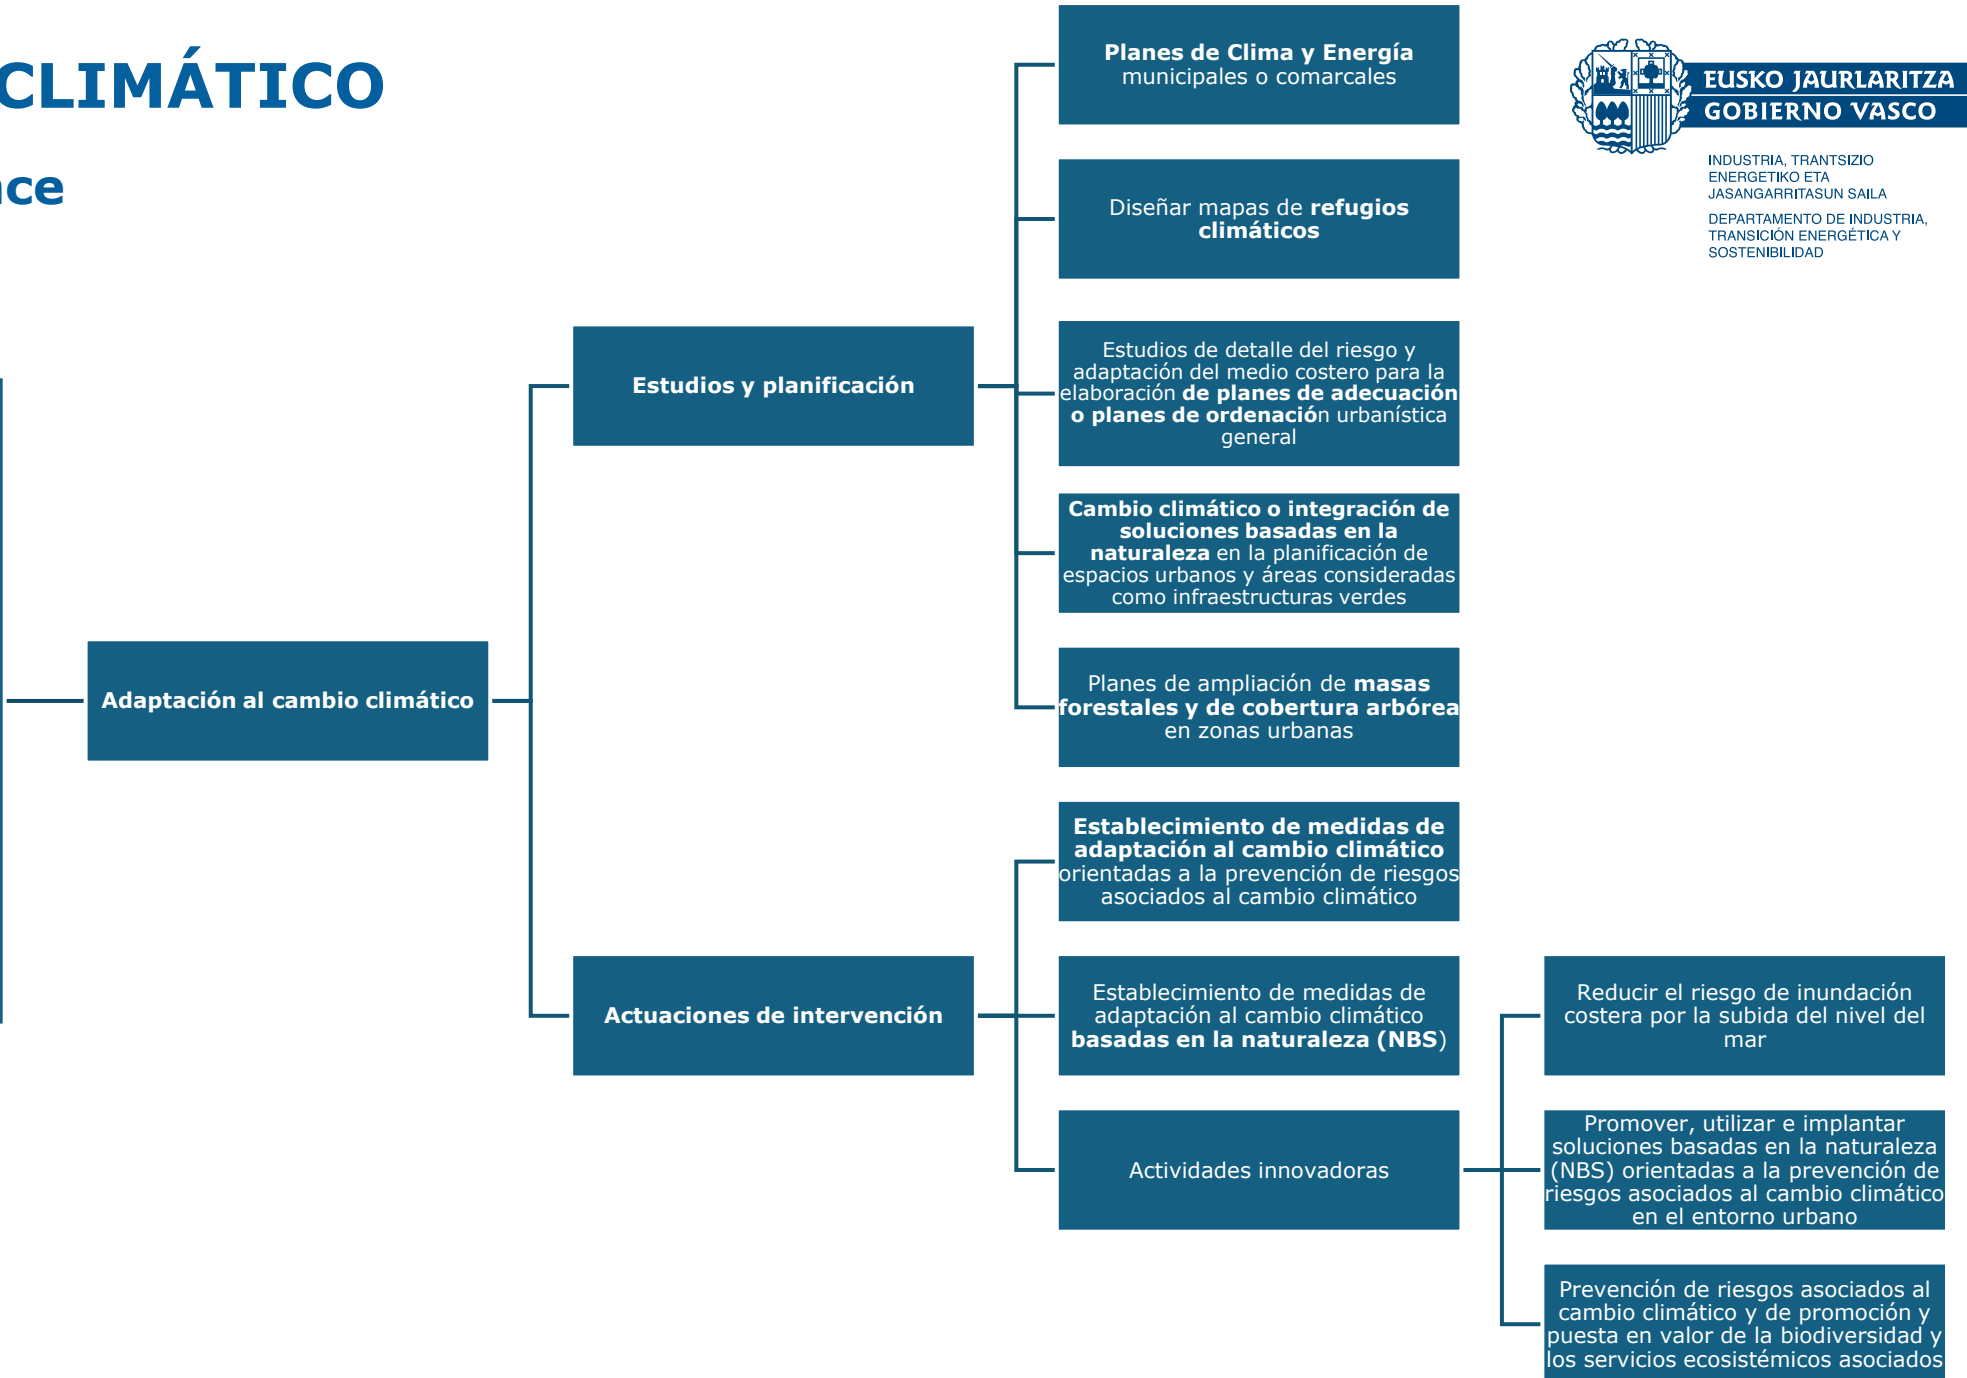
CLIMÁTICO

nce

EUSKO JAURLARITZA
GOBIERNO VASCO

INDUSTRIA, TRANTSIZIO ENERGETIKO ETA JASANGARRITASUN SAILA

DEPARTAMENTO DE INDUSTRIA, TRANSICIÓN ENERGÉTICA Y SOSTENIBILIDAD

Adaptación al cambio climático

Estudios y planificación

Actuaciones de intervención

Planes de Clima y Energía municipales o comarcales

Diseñar mapas de refugios climáticos

Estudios de detalle del riesgo y adaptación del medio costero para la elaboración de planes de adecuación o planes de ordenación urbanística general

Cambio climático o integración de soluciones basadas en la naturaleza en la planificación de espacios urbanos y áreas consideradas como infraestructuras verdes

Planes de ampliación de masas forestales y de cobertura arbórea en zonas urbanas

Establecimiento de medidas de adaptación al cambio climático orientadas a la prevención de riesgos asociados al cambio climático

Establecimiento de medidas de adaptación al cambio climático basadas en la naturaleza (NBS)

Actividades innovadoras

Reducir el riesgo de inundación costera por la subida del nivel del mar

Promover, utilizar e implantar soluciones basadas en la naturaleza (NBS) orientadas a la prevención de riesgos asociados al cambio climático en el entorno urbano

Prevención de riesgos asociados al cambio climático y de promoción y puesta en valor de la biodiversidad y los servicios ecosistémicos asociados